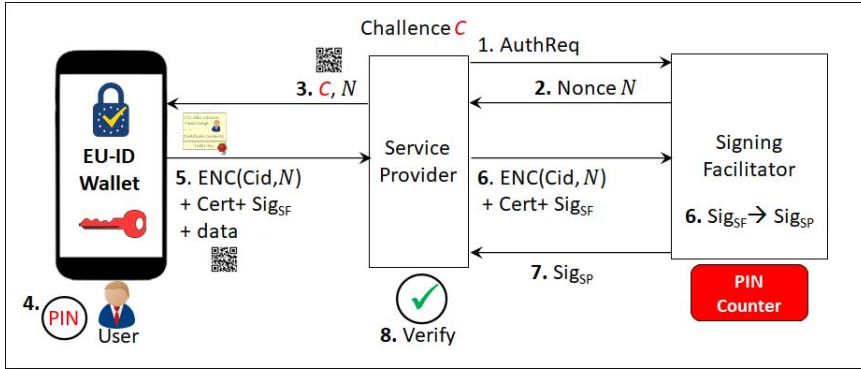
Challence $C$

1. AuthReq

2. Nonce $N$

3. $C$, $N$

EU-ID Wallet

Service Provider

Signing Facilitator

5. ENC(Cid,$N$) + Cert+ Sig$_{SF}$ + data

6. ENC(Cid, $N$) + Cert+ Sig$_{SF}$

6. Sig$_{SF}$ → Sig$_{SP}$

7. Sig$_{SP}$

PIN Counter

4. PIN

User

8. Verify